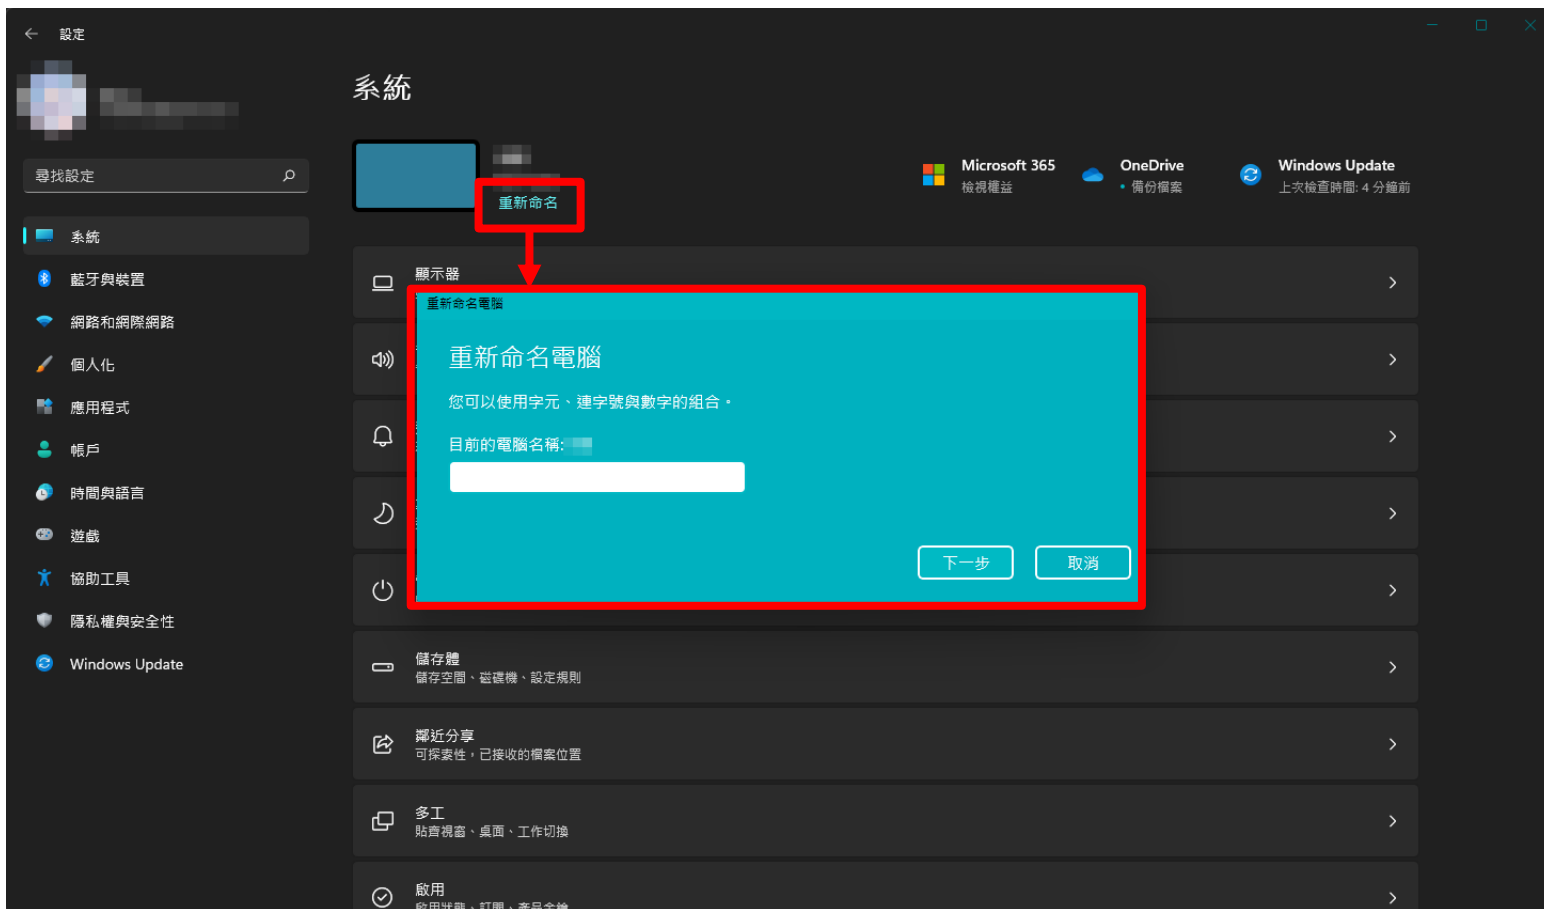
設定

尋找設定

系統
藍牙與裝置
網路和網際網路
個人化
應用程式
帳戶
時間與語言
遊戲
協助工具
隱私權與安全性
Windows Update

系統

重新命名

Microsoft 365
檢視權益

OneDrive
• 備份檔案

Windows Update
上次檢查時間: 4 分鐘前

顯示器

重新命名電腦

重新命名電腦

您可以使用字元、連字號與數字的組合。

目前的電腦名稱:

下一步
取消

儲存體
儲存空間、磁碟機、設定規則

鄰近分享
可探索性，已接收的檔案位置

多工
貼齊視窗、桌面、工作切換

啟用
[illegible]